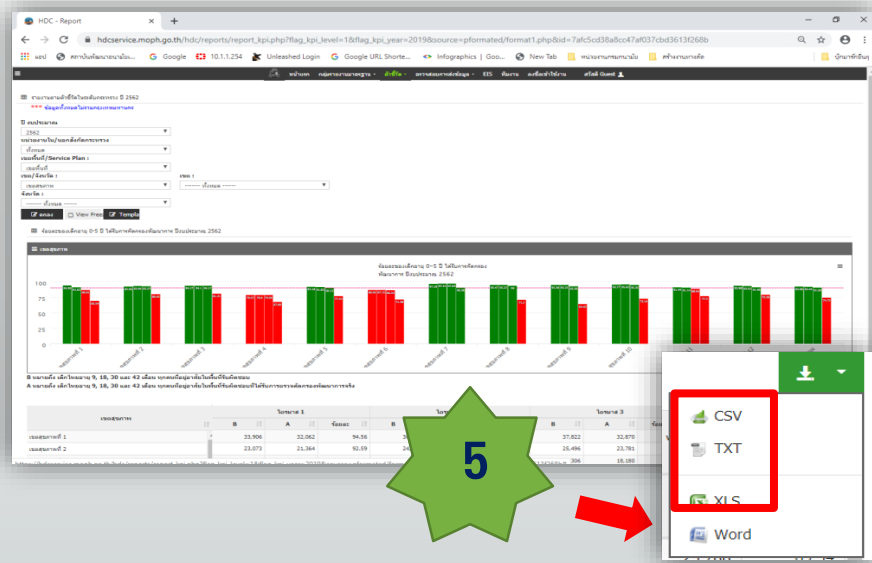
HDC - Report

hdcservice.moph.go.th/hdc/reports/report_kpi.php?flag_kpi_level=1&flag_kpi_year=2019&source=pformated/format1.php&id=7afc5cd38a8cc47af037cbd3613f268b

แอป สถาบันพัฒนาอนามัยเ... Google 10.1.1.254 Unleashed Login Google URL Shorte... Infographics | Goo... New Tab หน่วยงานกรมอนามัย สร้างงานการ์ด บักมาพักอินบ

หน้าแรก กลุ่มรายงานมาตรฐาน ตัวชี้วัด ตรวจสอบคุณภาพข้อมูล EIS ทีมงาน ลงชื่อเข้าใช้งาน

รายงานตามตัวชี้วัดในระดับกระทรวง ปี 2562
*** ข้อมูลทั้งหมดไม่รวมกรุงเทพมหานคร

ปี งบประมาณ
2562
หน่วยงานใน/นอกสังกัดกระทรวง
ทั้งหมด
เขตพื้นที่/Service Plan :
เขตพื้นที่
เขต/จังหวัด :
เขตสุขภาพ
เขต :
------- ทั้งหมด -------
จังหวัด :
------- ทั้งหมด -------
ตกลง View Prev Template

ร้อยละของเด็กอายุ 0-5 ปี ได้รับการคัดกรองพัฒนาการ ปีงบประมาณ 2562

เขตสุขภาพ

ร้อยละของเด็กอายุ 0-5 ปี ได้รับการคัดกรองพัฒนาการ ปีงบประมาณ 2562

100
75
50
25
0

เขตสุขภาพที่ 1 เขตสุขภาพที่ 2 เขตสุขภาพที่ 3 เขตสุขภาพที่ 4 เขตสุขภาพที่ 5 เขตสุขภาพที่ 6 เขตสุขภาพที่ 7 เขตสุขภาพที่ 8 เขตสุขภาพที่ 9 เขตสุขภาพที่ 10

B หมายถึง เด็กไทยอายุ 9, 18, 30 และ 42 เดือน
A หมายถึง เด็กไทยอายุ 9, 18, 30 และ 42 เดือน

| เขตสุขภาพ | ไตรมาส 1 B | A | ร้อยละ | ไตร | ไตรมาส 3 B | A |
|---|---|---|---|---|---|---|
| เขตสุขภาพที่ 1 | 33,906 | 32,062 | 94.56 | 3 | 37,822 | 32,870 |
| เขตสุขภาพที่ 2 | 23,073 | 21,364 | 92.59 | 24 | 25,496 | 23,781 |

5

CSV
TXT
XLS
Word